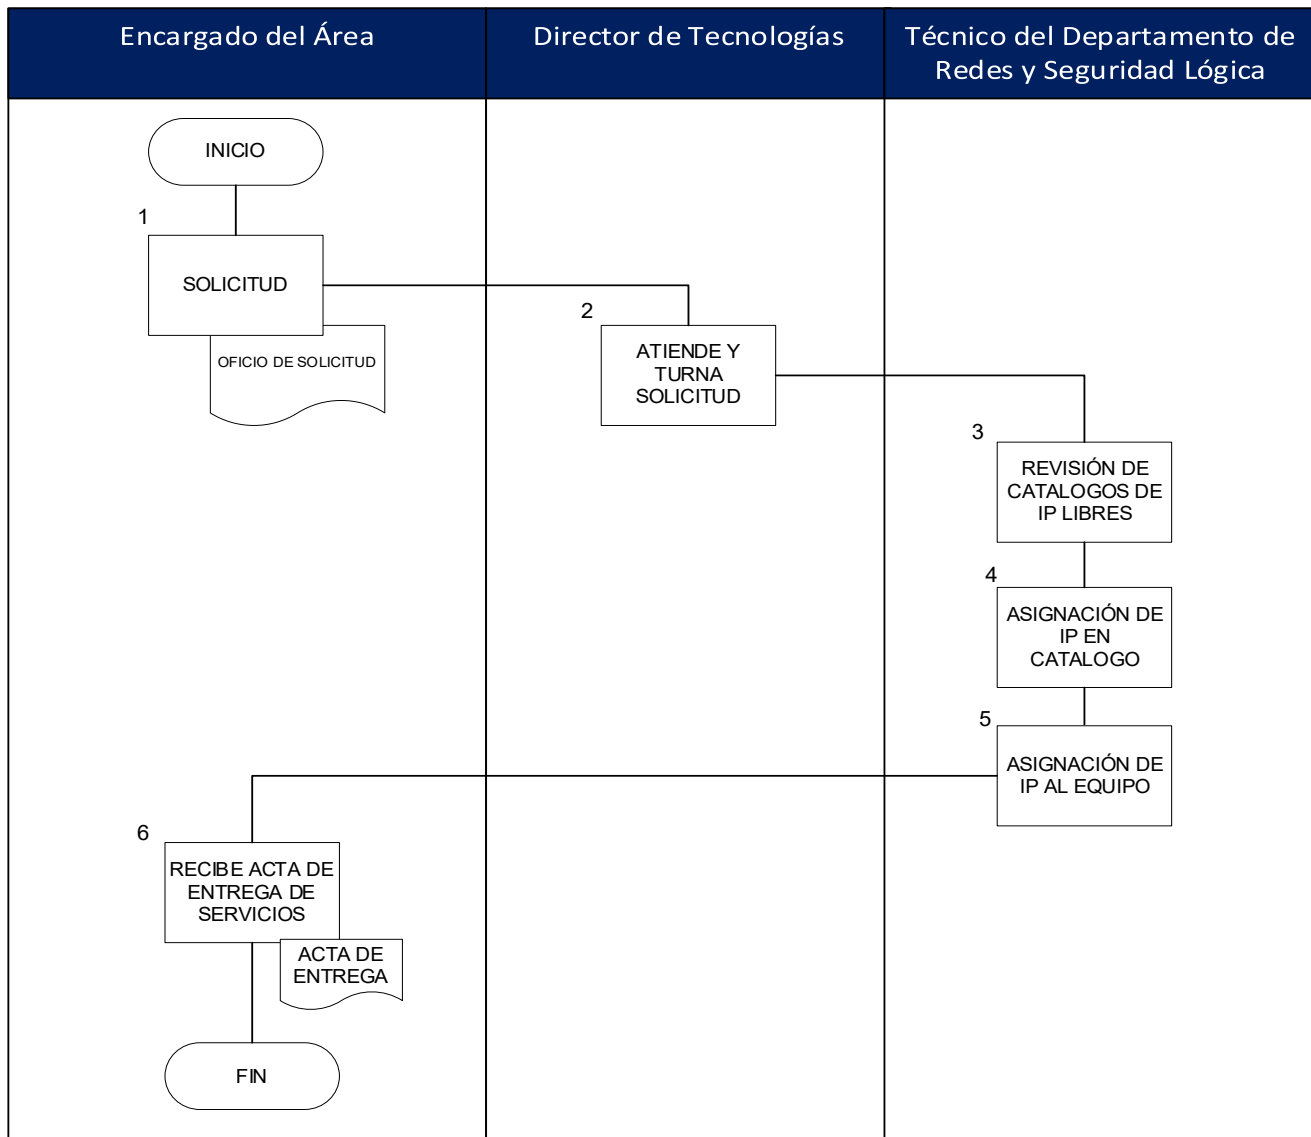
| Encargado del Área | Director de Tecnologías | Técnico del Departamento de Redes y Seguridad Lógica |
|---|---|---|

INICIO

1

SOLICITUD

OFICIO DE SOLICITUD

2

ATIENDE Y TURNA SOLICITUD

3

REVISIÓN DE CATALOGOS DE IP LIBRES

4

ASIGNACIÓN DE IP EN CATALOGO

5

ASIGNACIÓN DE IP AL EQUIPO

6

RECIBE ACTA DE ENTREGA DE SERVICIOS

ACTA DE ENTREGA

FIN